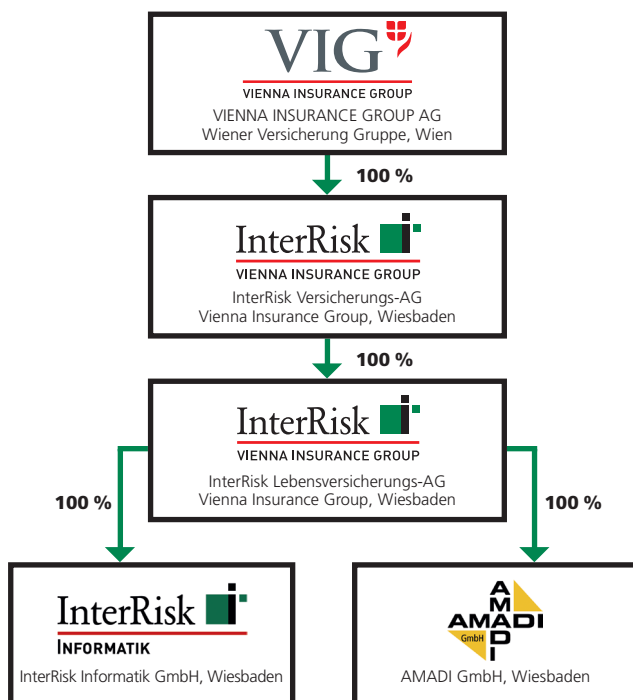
VIG
VIENNA INSURANCE GROUP
VIENNA INSURANCE GROUP AG
Wiener Versicherung Gruppe, Wien

100 %

InterRisk
VIENNA INSURANCE GROUP
InterRisk Versicherungs-AG
Vienna Insurance Group, Wiesbaden

100 %

InterRisk
VIENNA INSURANCE GROUP
InterRisk Lebensversicherungs-AG
Vienna Insurance Group, Wiesbaden

100 %

100 %

InterRisk
INFORMATIK
InterRisk Informatik GmbH, Wiesbaden

AMADI
AMADI
GmbH
AMADI GmbH, Wiesbaden